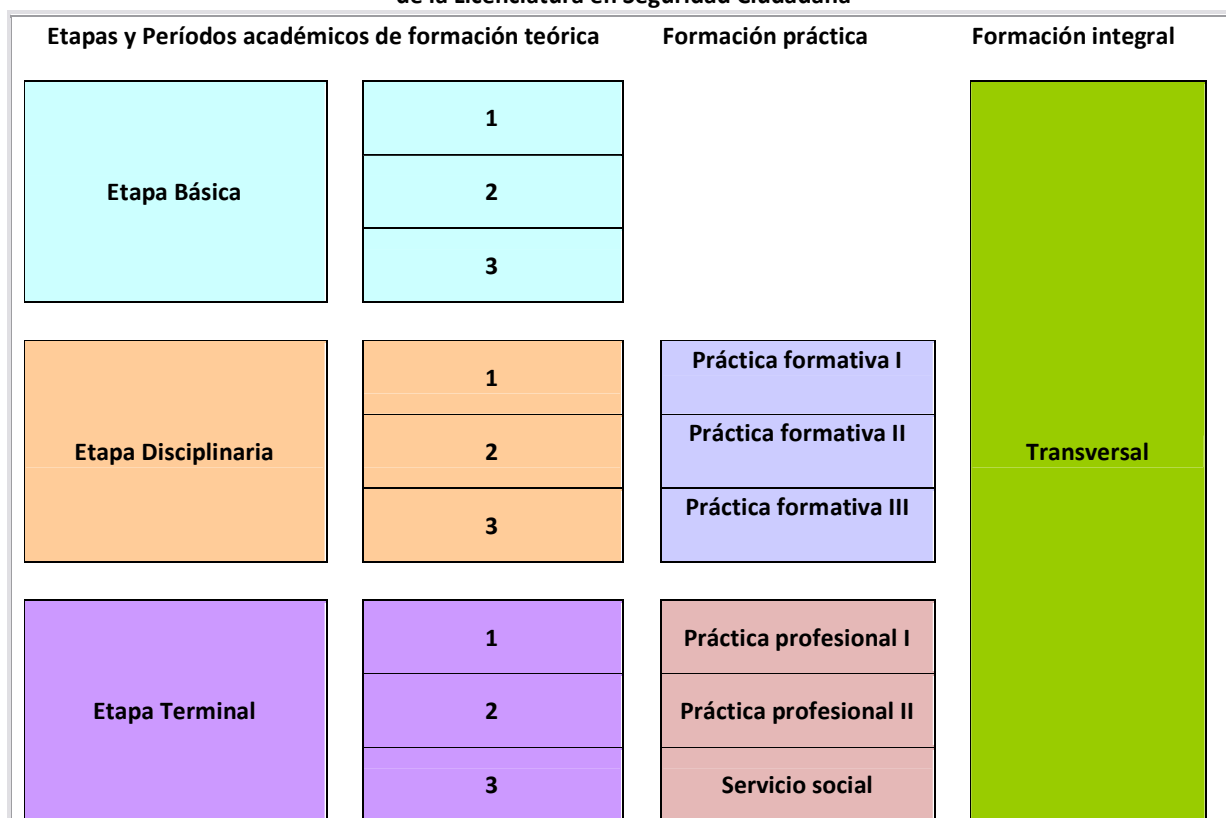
de la Licenciatura en Seguridad Ciudadana

Etapas y Períodos académicos de formación teórica

Formación práctica

Formación integral

Etapa Básica

1

2

3

Etapa Disciplinaria

1

2

3

Práctica formativa I

Práctica formativa II

Práctica formativa III

Etapa Terminal

1

2

3

Práctica profesional I

Práctica profesional II

Servicio social

Transversal